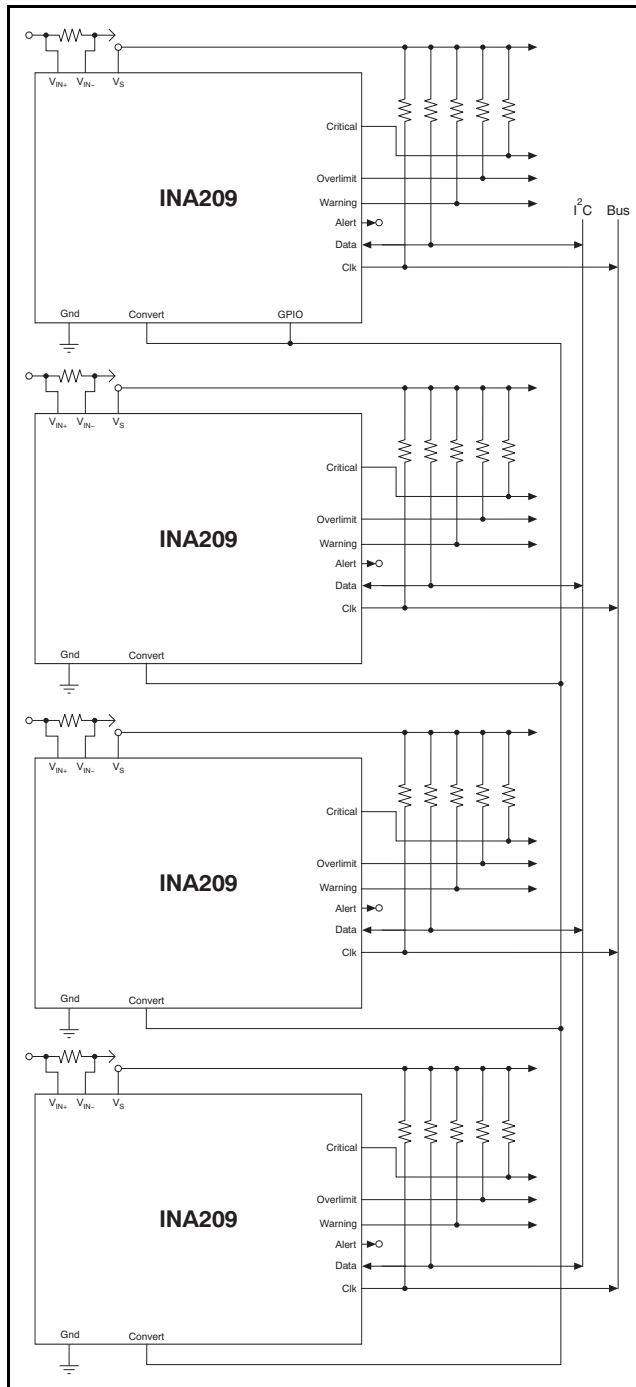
$V_{IN+}$ $V_{IN-}$ $V_S$
Critical
INA209
Overlimit
Warning
Alert
Data
Clk
Gnd
Convert
GPIO
$I^2C$ Bus

$V_{IN+}$ $V_{IN-}$ $V_S$
Critical
INA209
Overlimit
Warning
Alert
Data
Clk
Gnd
Convert

$V_{IN+}$ $V_{IN-}$ $V_S$
Critical
INA209
Overlimit
Warning
Alert
Data
Clk
Gnd
Convert

$V_{IN+}$ $V_{IN-}$ $V_S$
Critical
INA209
Overlimit
Warning
Alert
Data
Clk
Gnd
Convert